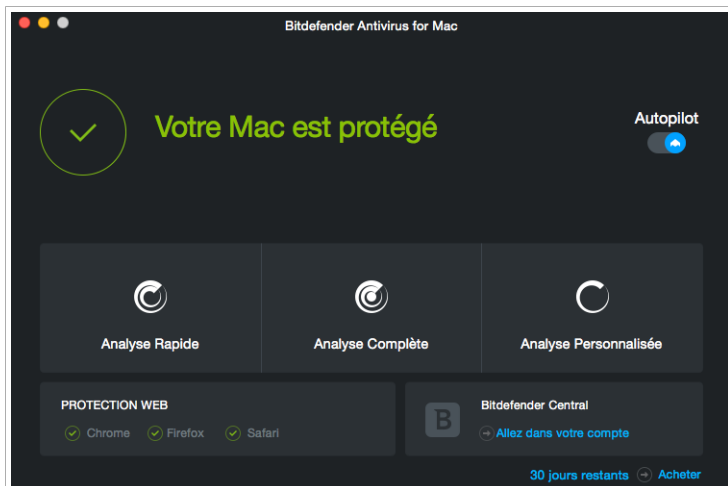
Bitdefender Antivirus for Mac

Votre Mac est protégé

Autopilot

Analyse Rapide

Analyse Complète

Analyse Personnalisée

PROTECTION WEB

Chrome Firefox Safari

B

Bitdefender Central

Allez dans votre compte

30 jours restants

Acheter